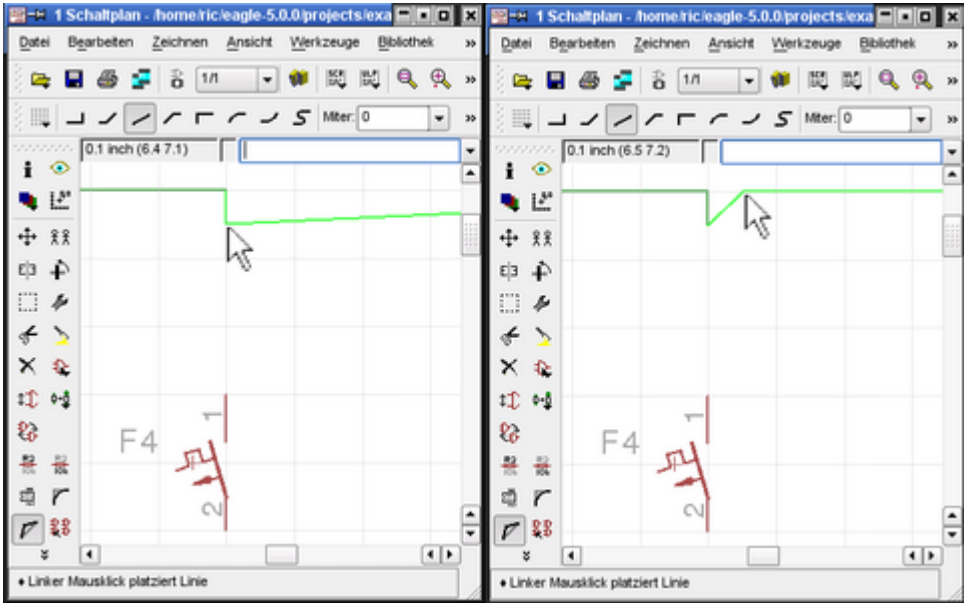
1 Schaltplan - /home/ric/eagle-5.0.0/projects/exa

Datei Bearbeiten Zeichnen Ansicht Werkzeuge Bibliothek »

1/1 »

Miter: 0 »

0.1 inch (6.4 7.1)

F4

1

2

♦ Linker Mausklick platziert Linie

1 Schaltplan - /home/ric/eagle-5.0.0/projects/exa

Datei Bearbeiten Zeichnen Ansicht Werkzeuge Bibliothek »

1/1 »

Miter: 0 »

0.1 inch (6.5 7.2)

F4

1

2

♦ Linker Mausklick platziert Linie